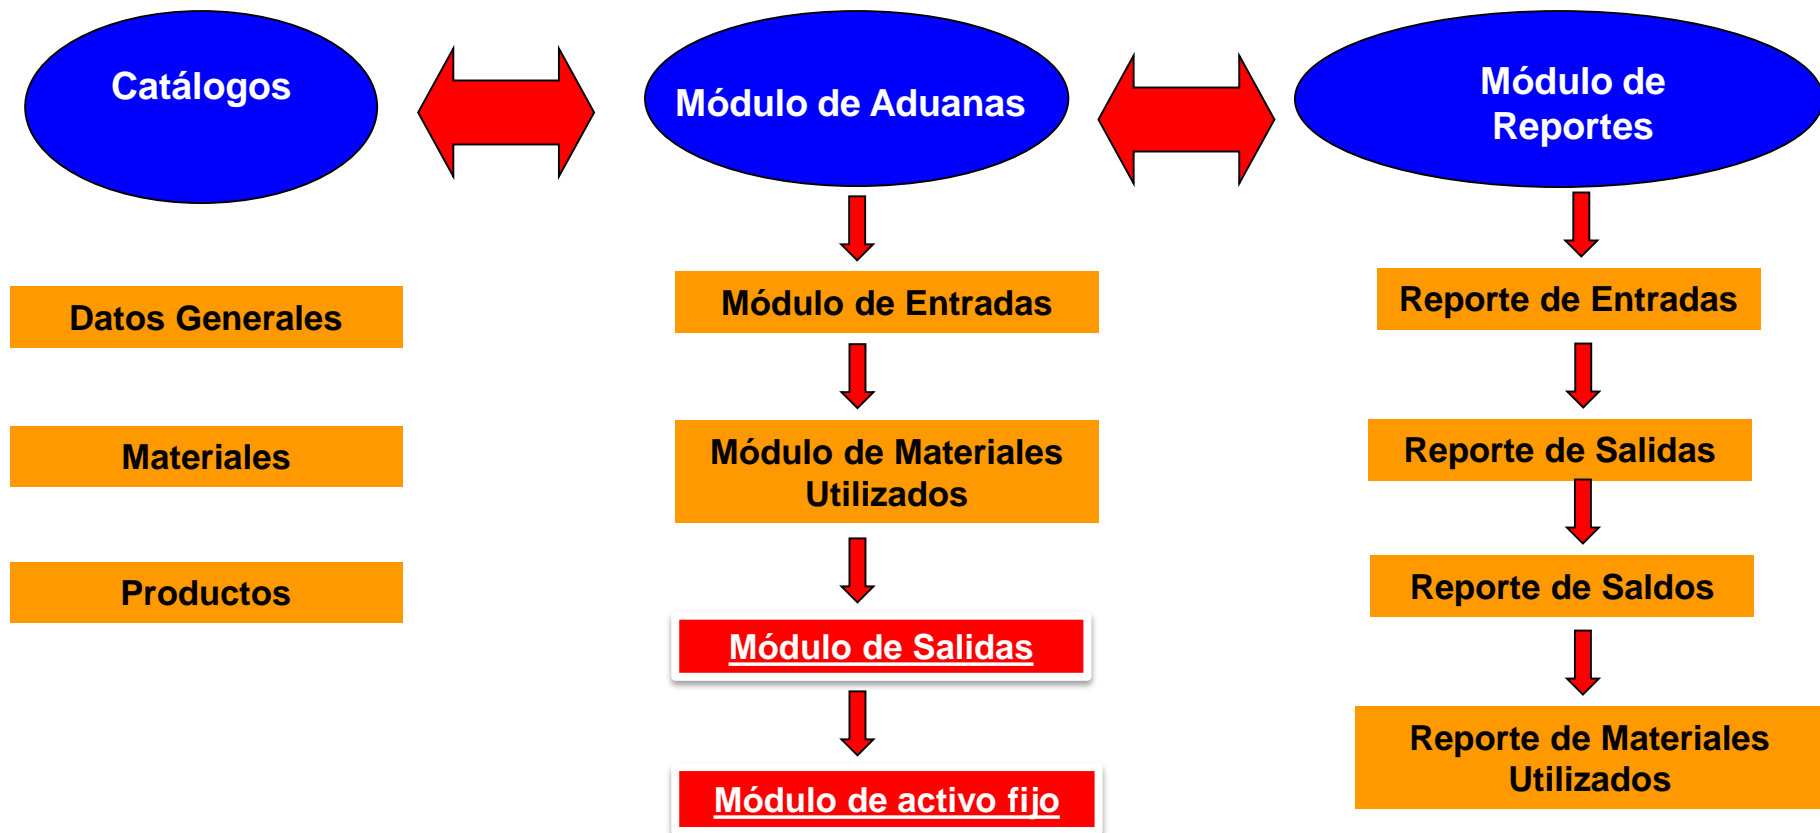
Catálogos

Módulo de Aduanas

Módulo de Reportes

Datos Generales

Materiales

Productos

Módulo de Entradas

Módulo de Materiales Utilizados

Módulo de Salidas

Módulo de activo fijo

Reporte de Entradas

Reporte de Salidas

Reporte de Saldos

Reporte de Materiales Utilizados